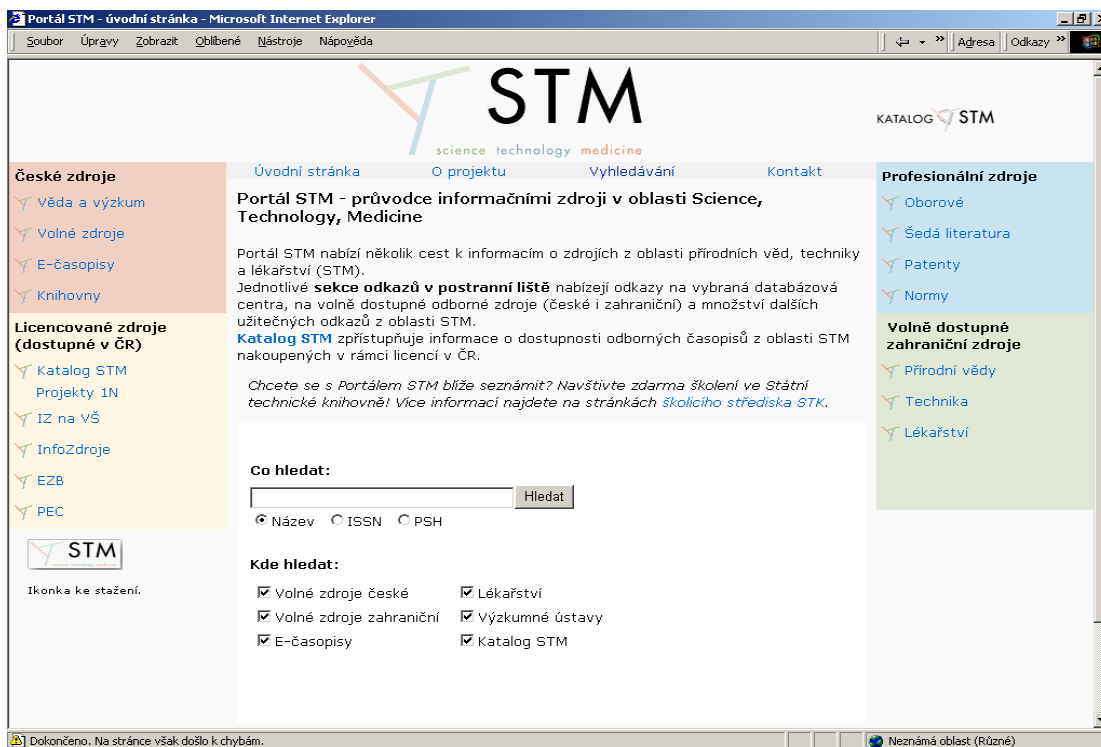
Portál STM - úvodní stránka - Microsoft Internet Explorer

Soubor Úpravy Zobrazit Oblíbené Nástroje Nápověda

Adresa Odkazy

STM
science technology medicine

KATALOG STM

České zdroje
Věda a výzkum
Volné zdroje
E-časopisy
Knihovny

Licencované zdroje (dostupné v ČR)
Katalog STM
Projekty 1N
IZ na VŠ
InfoZdroje
EZB
PEC

STM

Ikonka ke stažení.

Úvodní stránka O projektu Vyhledávání Kontakt

Portál STM - průvodce informačními zdroji v oblasti Science, Technology, Medicine

Portál STM nabízí několik cest k informacím o zdrojích z oblasti přírodních věd, techniky a lékařství (STM).
Jednotlivé **sekce odkazů v postranní liště** nabízejí odkazy na vybraná databázová centra, na volně dostupné odborné zdroje (české i zahraniční) a množství dalších užitečných odkazů z oblasti STM.
**Katalog STM** zpřístupňuje informace o dostupnosti odborných časopisů z oblasti STM nakoupených v rámci licencí v ČR.

*Chcete se s Portálem STM blíže seznámit? Navštivte zdarma školení ve Státní technické knihovně! Více informací najdete na stránkách školicího střediska STK.*

Co hledat:
Hledat
Název ISSN PSH

Kde hledat:
Volné zdroje české
Volné zdroje zahraniční
E-časopisy
Lékařství
Výzkumné ústavy
Katalog STM

Profesionální zdroje
Oborové
Šedá literatura
Patenty
Normy

Volně dostupné zahraniční zdroje
Přírodní vědy
Technika
Lékařství

Dokončeno. Na stránce však došlo k chybám.
Neznámá oblast (Různé)